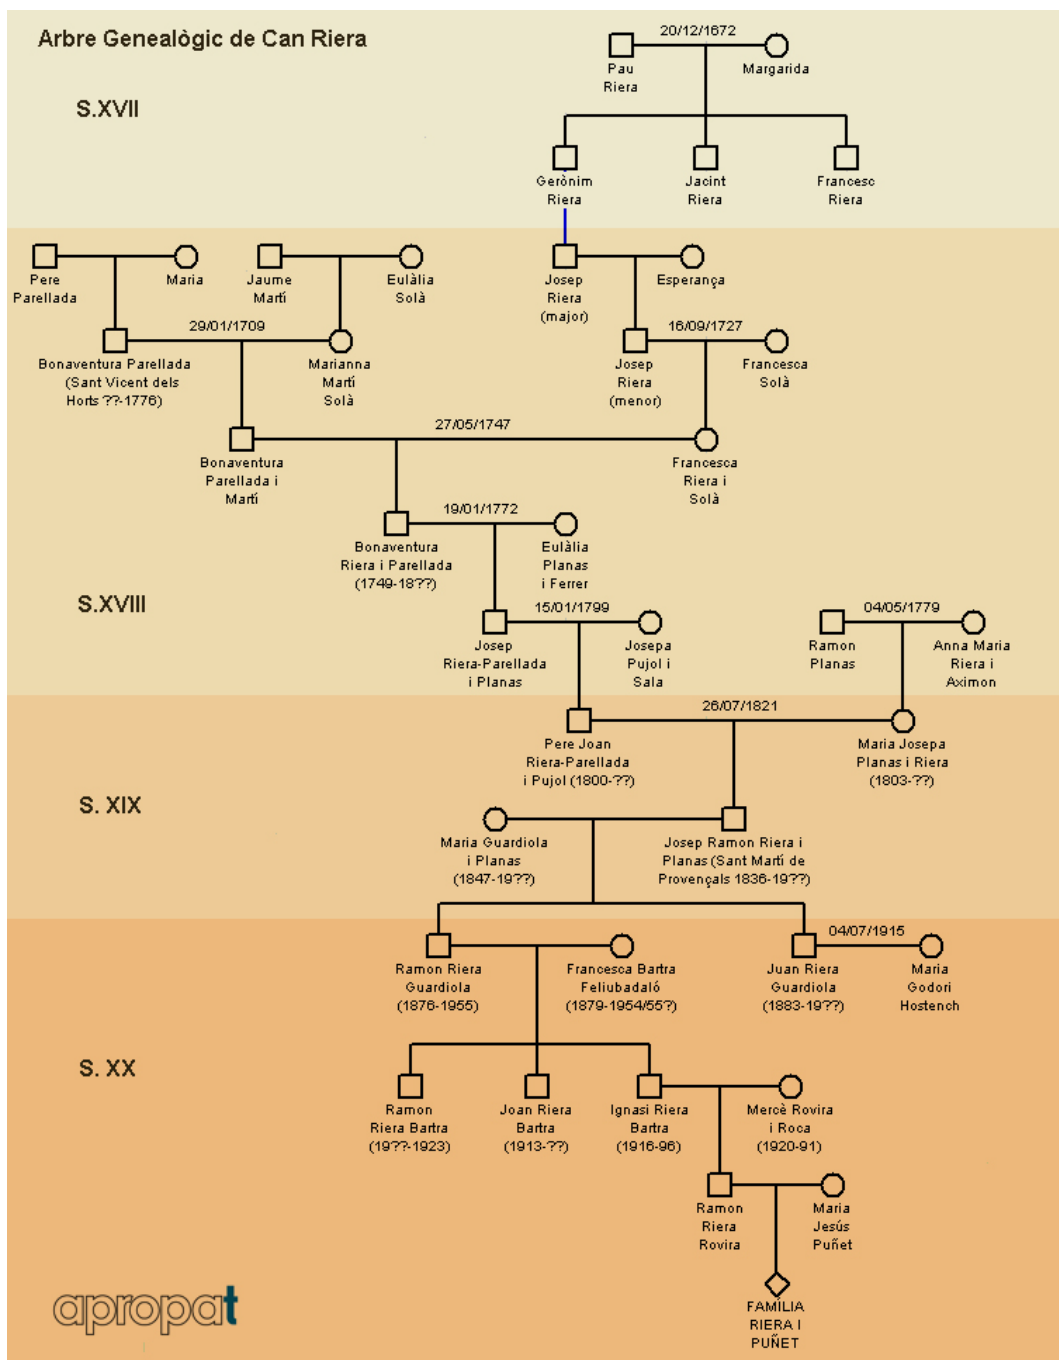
Arbre Genealògic de Can Riera

S.XVII

20/12/1672

Pau Riera

Margarida

Gerònim Riera

Jacint Riera

Francesc Riera

Pere Parellada

Maria

Jaume Martí

Eulàlia Solà

Josep Riera (major)

Esperança

29/01/1709

Bonaventura Parellada (Sant Vicent dels Horts ??-1776)

Marianna Martí Solà

16/09/1727

Josep Riera (menor)

Francesca Solà

27/05/1747

Bonaventura Parellada i Martí

Francesca Riera i Solà

19/01/1772

Bonaventura Riera i Parellada (1749-18??)

Eulàlia Planas i Ferrer

S.XVIII

15/01/1799

Josep Riera-Parellada i Planas

Josepa Pujol i Sala

04/05/1779

Ramon Planas

Anna Maria Riera i Aximon

26/07/1821

Pere Joan Riera-Parellada i Pujol (1800-??)

Maria Josepa Planas i Riera (1803-??)

S. XIX

Maria Guardiola i Planas (1847-19??)

Josep Ramon Riera i Planas (Sant Martí de Provençals 1836-19??)

04/07/1915

Ramon Riera Guardiola (1876-1955)

Francesca Bartra Feliubadaló (1879-1954/55?)

Juan Riera Guardiola (1883-19??)

Maria Godori Hostench

S. XX

Ramon Riera Bartra (19??-1923)

Joan Riera Bartra (1913-??)

Ignasi Riera Bartra (1916-96)

Mercè Rovira i Roca (1920-91)

Ramon Riera Rovira

Maria Jesús Puñet

FAMÍLIA RIERA I PUÑET

apropat